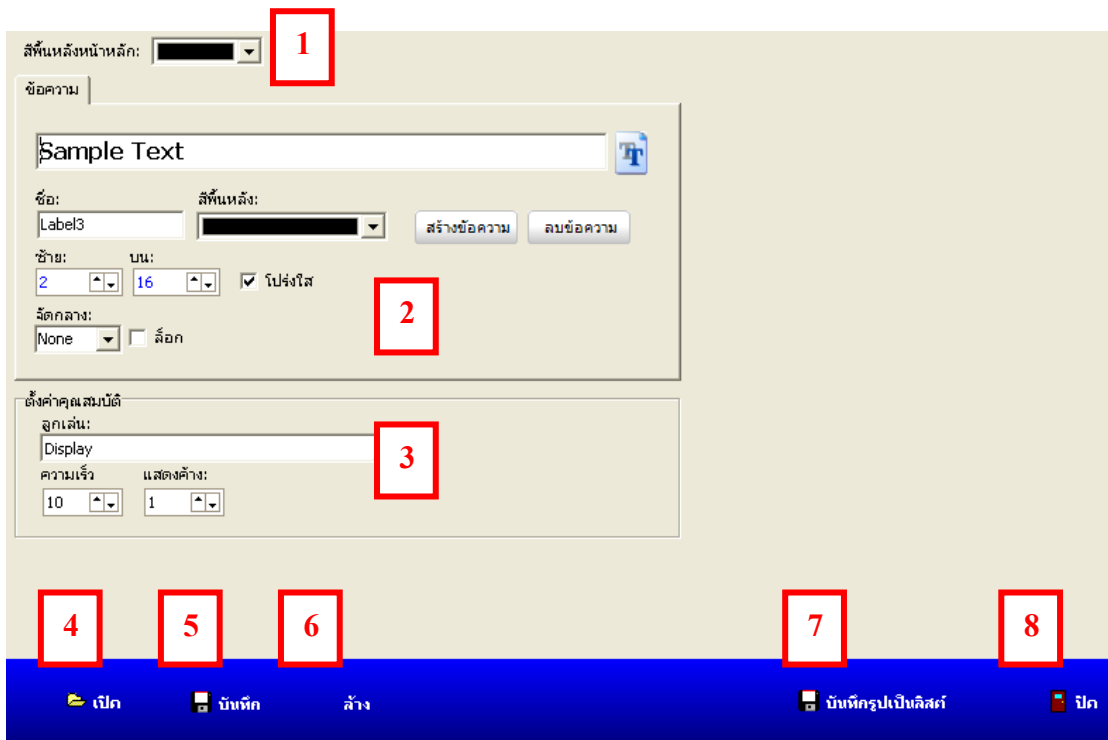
สีพื้นหลังหน้าหลัก:

1

ข้อความ

Sample Text

ชื่อ:
Label3

สีพื้นหลัง:

สร้างข้อความ

ลบข้อความ

ซ้าย:
2

บน:
16

โปร่งใส

2

จัดกลาง:
None

ล็อก

ตั้งค่าคุณสมบัติ

ลูกเล่น:
Display

3

ความเร็ว
10

แสดงค้าง:
1

4

5

6

7

8

เปิด

บันทึก

ล้าง

บันทึกรูปเป็นลิสต์

ปิด